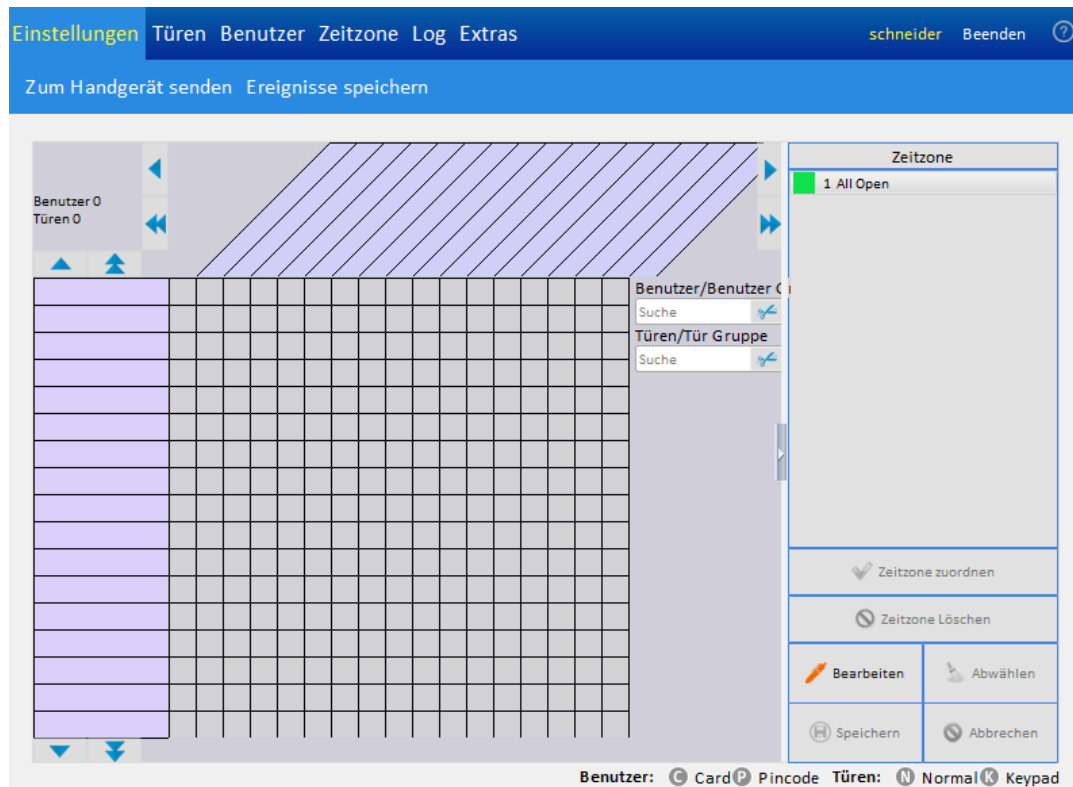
Einstellungen Türen Benutzer Zeitzone Log Extras

schneider Beenden ?

Zum Handgerät senden Ereignisse speichern

Benutzer 0
Türen 0

Benutzer/Benutzer G

Suche

Türen/Tür Gruppe

Suche

Zeitzone

1 All Open

Zeitzone zuordnen

Zeitzone Löschen

Bearbeiten

Abwählen

Speichern

Abbrechen

Benutzer: C Card P Pincode Türen: N Normal K Keypad